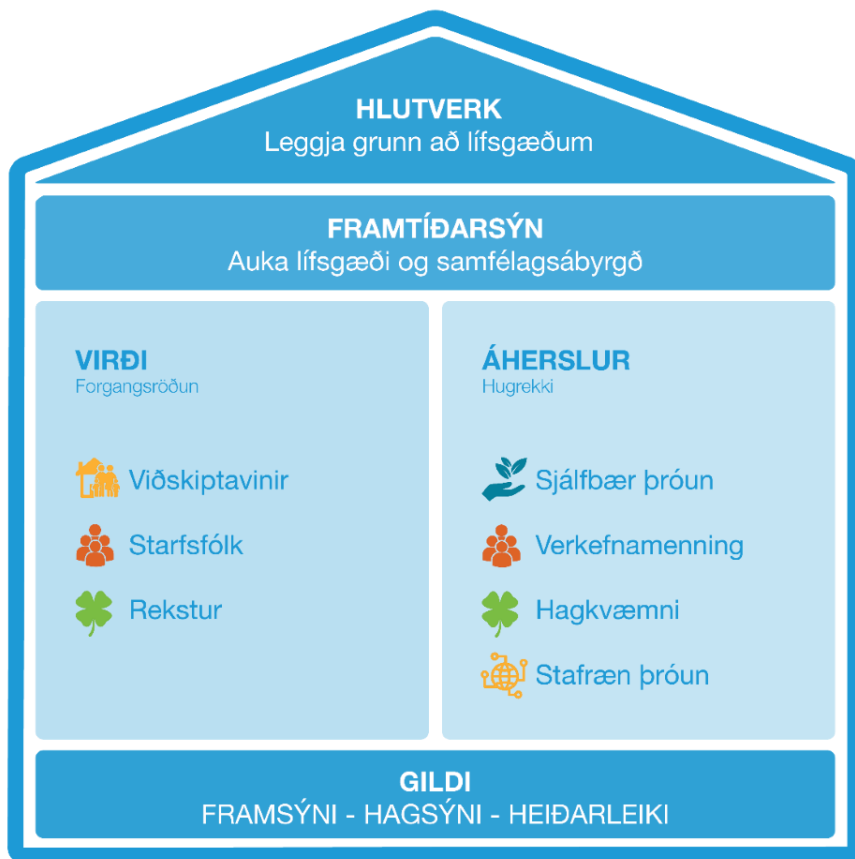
HLUTVERK
Leggja grunn að lífsgæðum

FRAMTÍÐARSÝN
Auka lífsgæði og samfélagsábyrgð

VIRÐI
Forgangsröðun

Viðskiptavinir

Starfsfólk

Rekstur

ÁHERSLUR
Hugrekki

Sjálfbær þróun

Verkefnamenning

Hagkvæmni

Stafræn þróun

GILDI
FRAMSÝNI - HAGSÝNI - HEIÐARLEIKI